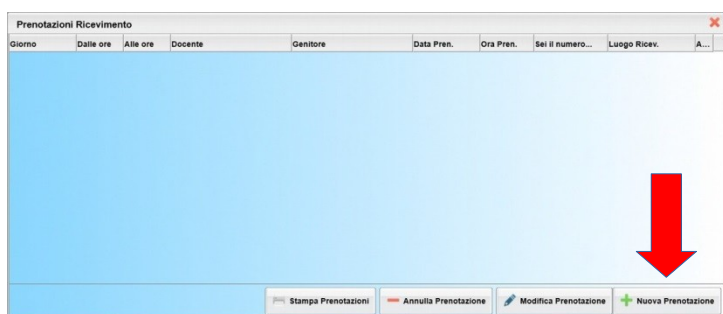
Prenotazioni Ricevimento

| Giorno | Dalle ore | Alle ore | Docente | Genitore | Data Pren. | Ora Pren. | Sei il numero... | Luogo Ricev. | A... |
|---|---|---|---|---|---|---|---|---|---|

Stampa Prenotazioni
Annulla Prenotazione
Modifica Prenotazione
Nuova Prenotazione